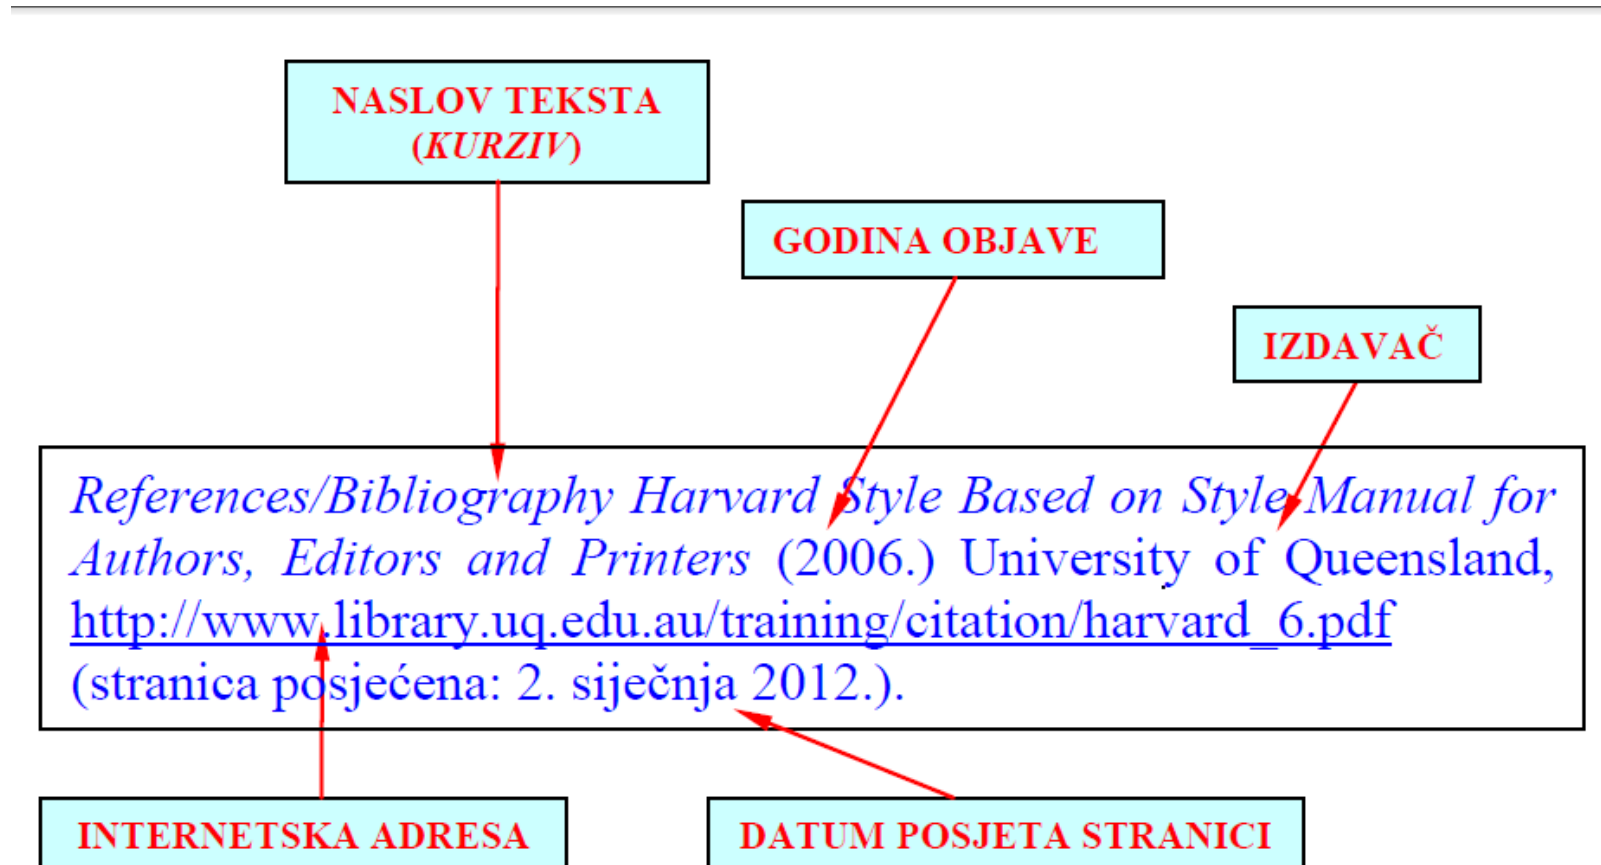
NASLOV TEKSTA (*KURZIV*)

GODINA OBJAVE

IZDAVAČ

*References/Bibliography Harvard Style Based on Style Manual for Authors, Editors and Printers* (2006.) University of Queensland, http://www.library.uq.edu.au/training/citation/harvard_6.pdf (stranica posjećena: 2. siječnja 2012.).

INTERNETSKA ADRESA

DATUM POSJETA STRANICI